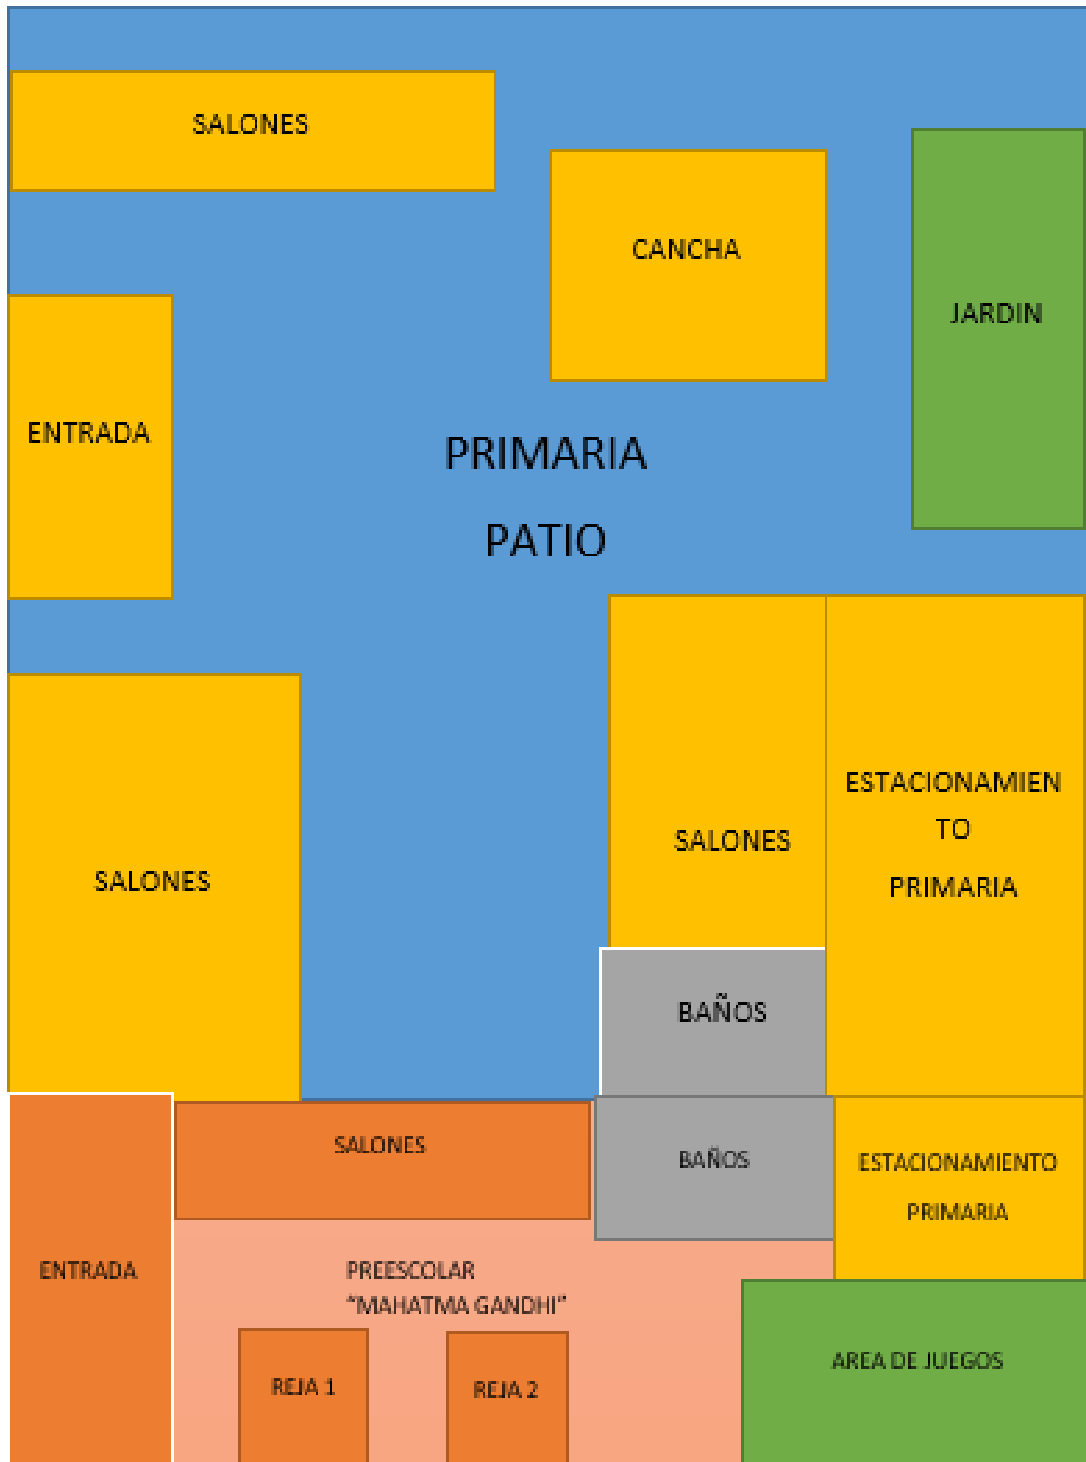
SALONES

CANCHA

JARDIN

ENTRADA

PRIMARIA

PATIO

SALONES

SALONES

ESTACIONAMIEN TO PRIMARIA

BAÑOS

SALONES

BAÑOS

ESTACIONAMIENTO PRIMARIA

ENTRADA

PREESCOLAR "MAHATMA GANDHI"

REJA 1

REJA 2

AREA DE JUEGOS